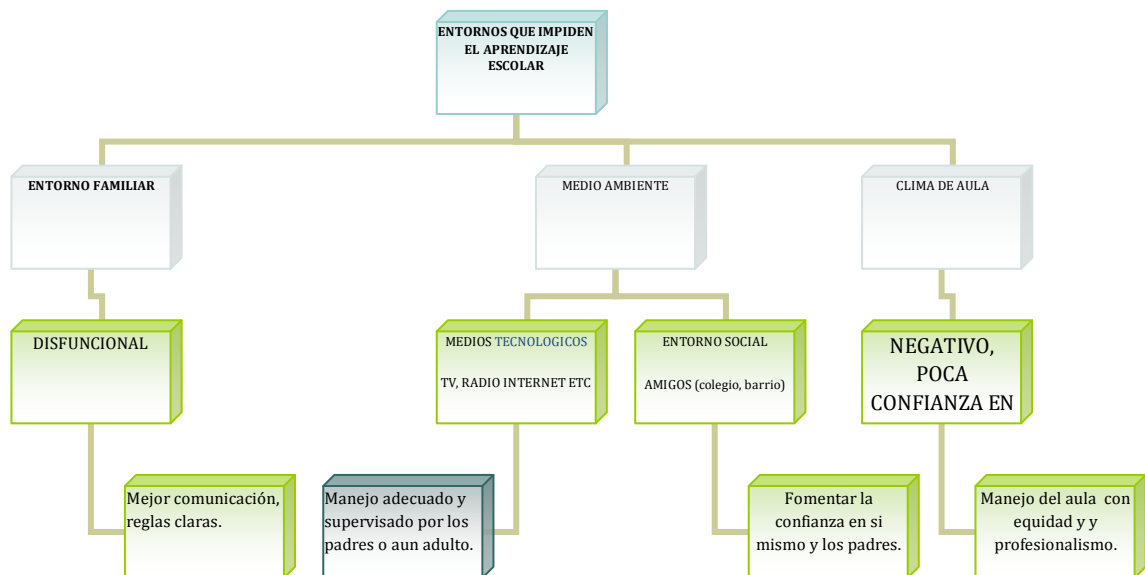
ENTORNOS QUE IMPIDEN EL APRENDIZAJE ESCOLAR

ENTORNO FAMILIAR

DISFUNCIONAL

Mejor comunicación, reglas claras.

MEDIO AMBIENTE

MEDIOS TECNOLOGICOS

TV, RADIO INTERNET ETC

Manejo adecuado y supervisado por los padres o aun adulto.

ENTORNO SOCIAL

AMIGOS (colegio, barrio)

Fomentar la confianza en si mismo y los padres.

CLIMA DE AULA

NEGATIVO, POCA CONFIANZA EN

Manejo del aula con equidad y y profesionalismo.